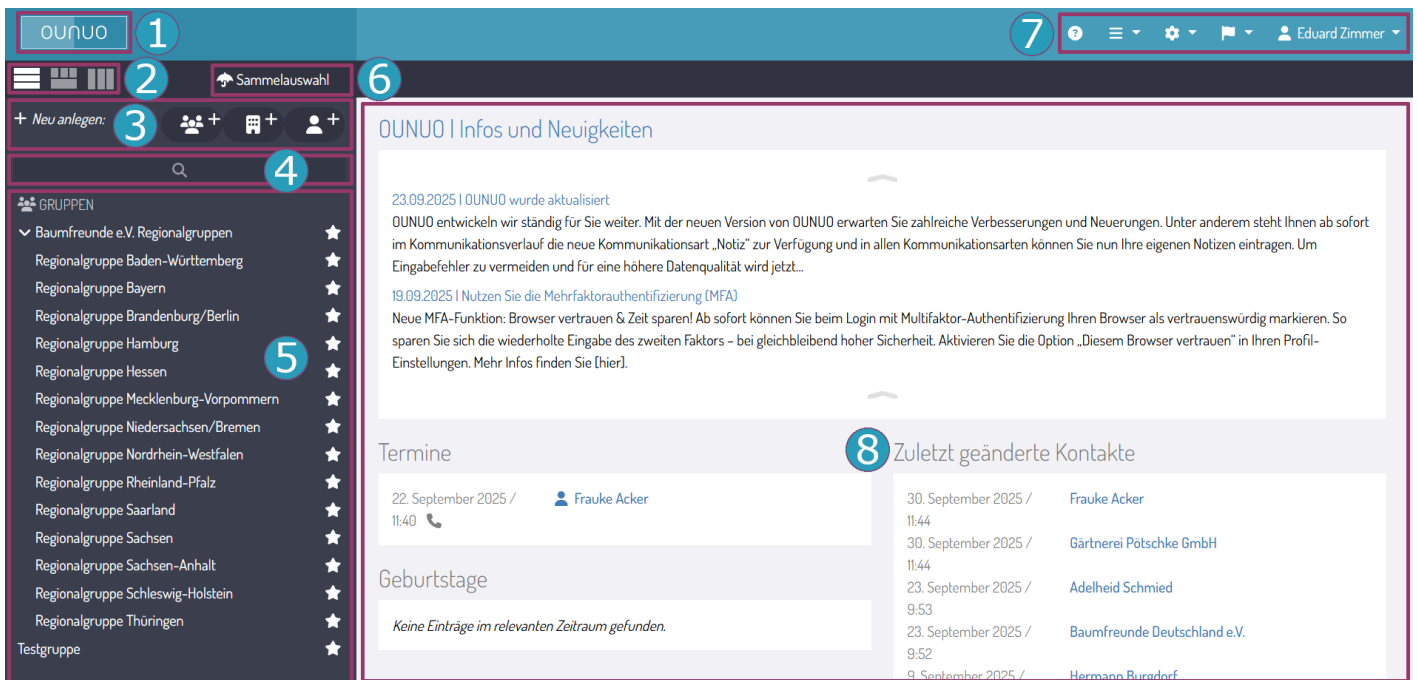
OUNUO 1

7 Eduard Zimmer

2 Sammelauswahl 6

+ Neu anlegen: 3

4

GRUPPEN

Baumfreunde e.V. Regionalgruppen

Regionalgruppe Baden-Württemberg

Regionalgruppe Bayern

Regionalgruppe Brandenburg/Berlin

Regionalgruppe Hamburg

Regionalgruppe Hessen

Regionalgruppe Mecklenburg-Vorpommern

Regionalgruppe Niedersachsen/Bremen

Regionalgruppe Nordrhein-Westfalen

Regionalgruppe Rheinland-Pfalz

Regionalgruppe Saarland

Regionalgruppe Sachsen

Regionalgruppe Sachsen-Anhalt

Regionalgruppe Schleswig-Holstein

Regionalgruppe Thüringen

Testgruppe

5

OUNUO | Infos und Neuigkeiten

23.09.2025 | OUNUO wurde aktualisiert

OUNUO entwickeln wir ständig für Sie weiter. Mit der neuen Version von OUNUO erwarten Sie zahlreiche Verbesserungen und Neuerungen. Unter anderem steht Ihnen ab sofort im Kommunikationsverlauf die neue Kommunikationsart „Notiz" zur Verfügung und in allen Kommunikationsarten können Sie nun Ihre eigenen Notizen eintragen. Um Eingabefehler zu vermeiden und für eine höhere Datenqualität wird jetzt...

19.09.2025 | Nutzen Sie die Mehrfaktorauthentifizierung (MFA)

Neue MFA-Funktion: Browser vertrauen & Zeit sparen! Ab sofort können Sie beim Login mit Multifaktor-Authentifizierung Ihren Browser als vertrauenswürdig markieren. So sparen Sie sich die wiederholte Eingabe des zweiten Faktors – bei gleichbleibend hoher Sicherheit. Aktivieren Sie die Option „Diesem Browser vertrauen" in Ihren Profil-Einstellungen. Mehr Infos finden Sie [hier].

Termine

22. September 2025 / 11:40 Frauke Acker

Geburtstage

Keine Einträge im relevanten Zeitraum gefunden.

8 Zuletzt geänderte Kontakte

30. September 2025 / 11:44 Frauke Acker

30. September 2025 / 11:44 Gärtnerei Pötschke GmbH

23. September 2025 / 9:53 Adelheid Schmied

23. September 2025 / 9:52 Baumfreunde Deutschland e.V.

9. September 2025 / Hermann Burgdorf